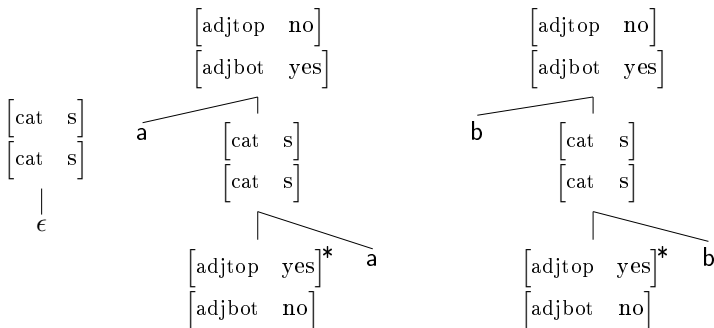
$\begin{bmatrix}\text{cat} & \text{s}\end{bmatrix}$
$\begin{bmatrix}\text{cat} & \text{s}\end{bmatrix}$
$\epsilon$

$\begin{bmatrix}\text{adjtop} & \text{no}\end{bmatrix}$
$\begin{bmatrix}\text{adjbot} & \text{yes}\end{bmatrix}$
a
$\begin{bmatrix}\text{cat} & \text{s}\end{bmatrix}$
$\begin{bmatrix}\text{cat} & \text{s}\end{bmatrix}$
$\begin{bmatrix}\text{adjtop} & \text{yes}\end{bmatrix}^*$
$\begin{bmatrix}\text{adjbot} & \text{no}\end{bmatrix}$
a

$\begin{bmatrix}\text{adjtop} & \text{no}\end{bmatrix}$
$\begin{bmatrix}\text{adjbot} & \text{yes}\end{bmatrix}$
b
$\begin{bmatrix}\text{cat} & \text{s}\end{bmatrix}$
$\begin{bmatrix}\text{cat} & \text{s}\end{bmatrix}$
$\begin{bmatrix}\text{adjtop} & \text{yes}\end{bmatrix}^*$
$\begin{bmatrix}\text{adjbot} & \text{no}\end{bmatrix}$
b